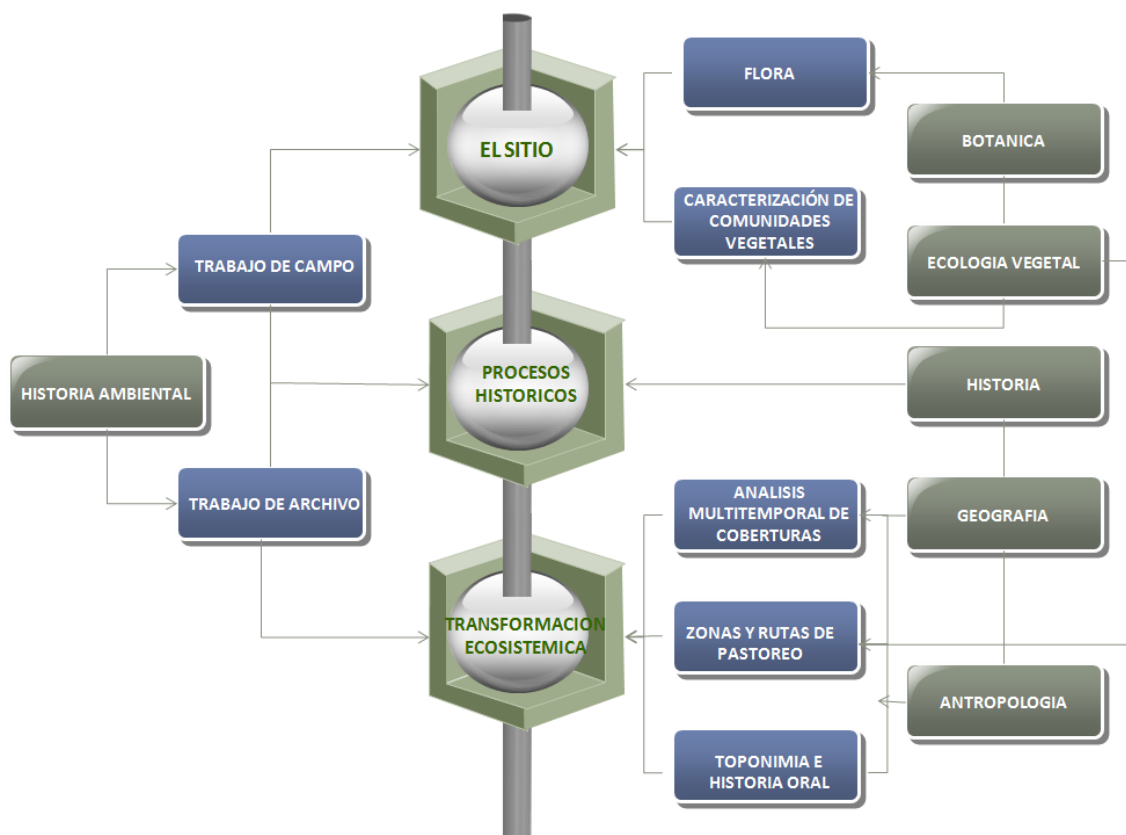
FLORA

BOTANICA

EL SITIO

CARACTERIZACIÓN DE COMUNIDADES VEGETALES

ECOLOGIA VEGETAL

TRABAJO DE CAMPO

HISTORIA AMBIENTAL

PROCESOS HISTORICOS

HISTORIA

TRABAJO DE ARCHIVO

ANALISIS MULTITEMPORAL DE COBERTURAS

GEOGRAFIA

TRANSFORMACION ECOSISTEMICA

ZONAS Y RUTAS DE PASTOREO

ANTROPOLOGIA

TOPONIMIA E HISTORIA ORAL